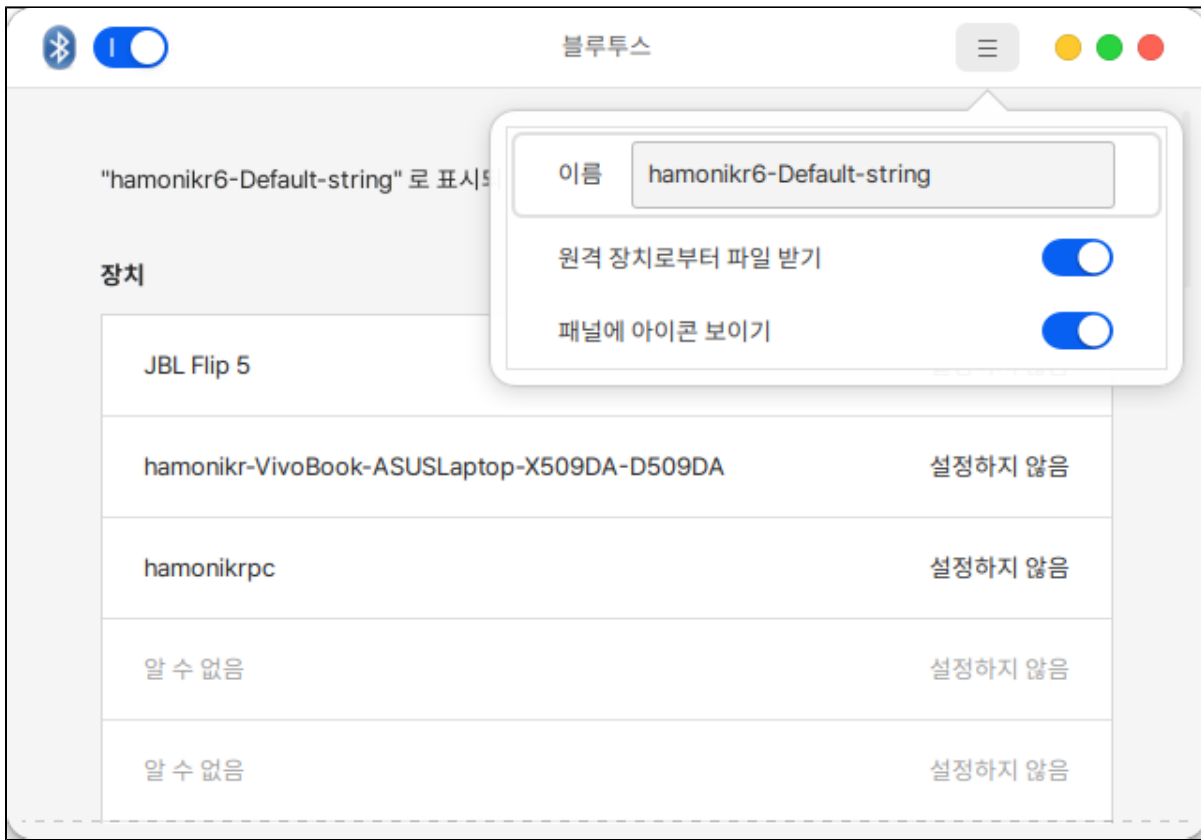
I

블루투스

"hamonikr6-Default-string" 로 표시되 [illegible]

장치

JBL Flip 5 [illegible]

hamonikr-VivoBook-ASUSLaptop-X509DA-D509DA 설정하지 않음

hamonikrpc 설정하지 않음

알 수 없음 설정하지 않음

알 수 없음 설정하지 않음

이름 hamonikr6-Default-string

원격 장치로부터 파일 받기

패널에 아이콘 보이기